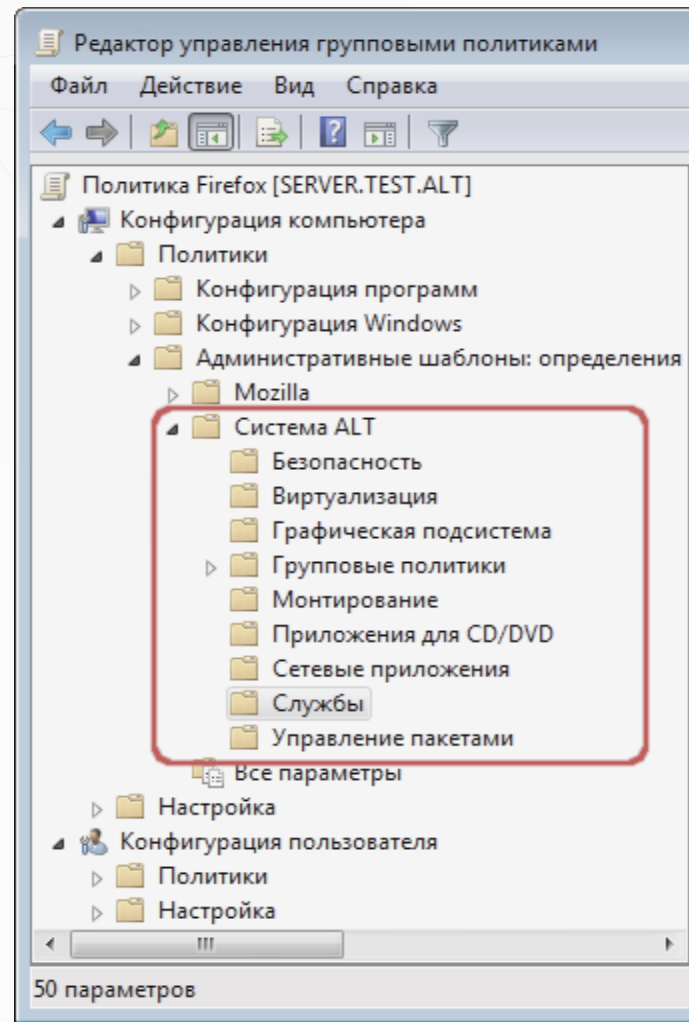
Редактор управления групповыми политиками

Файл Действие Вид Справка

Политика Firefox [SERVER.TEST.ALT]
Конфигурация компьютера
Политики
Конфигурация программ
Конфигурация Windows
Административные шаблоны: определения
Mozilla
Система ALT
Безопасность
Виртуализация
Графическая подсистема
Групповые политики
Монтирование
Приложения для CD/DVD
Сетевые приложения
Службы
Управление пакетами
Все параметры
Настройка
Конфигурация пользователя
Политики
Настройка

50 параметров